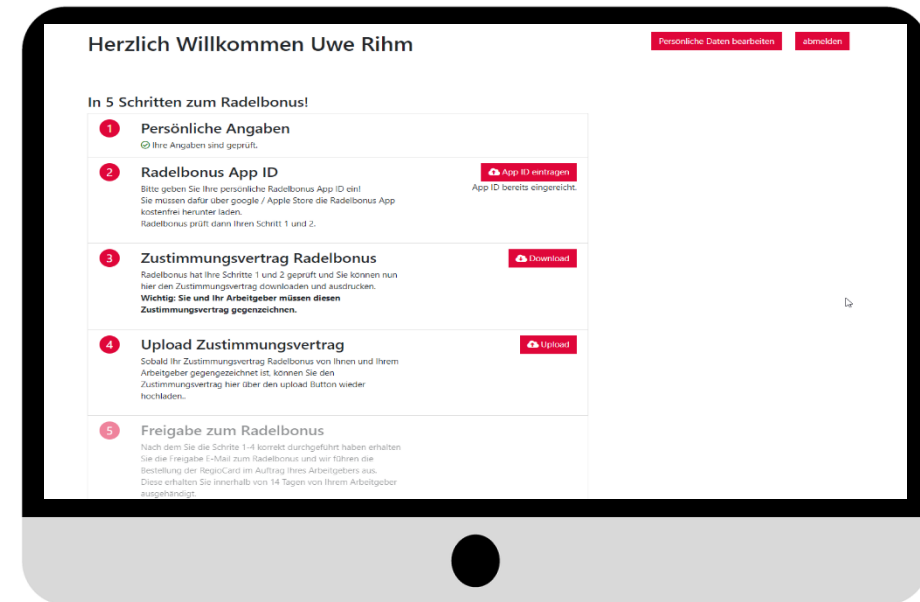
Herzlich Willkommen Uwe Rihm

Persönliche Daten bearbeiten

abmelden

In 5 Schritten zum Radelbonus!

1

Persönliche Angaben

Ihre Angaben sind geprüft.

2

Radelbonus App ID

Bitte geben Sie Ihre persönliche Radelbonus App ID ein! Sie müssen dafür über google / Apple Store die Radelbonus App kostenfrei herunter laden. Radelbonus prüft dann Ihren Schritt 1 und 2.

App ID eintragen

App ID bereits eingereicht.

3

Zustimmungsvertrag Radelbonus

Radelbonus hat Ihre Schritte 1 und 2 geprüft und Sie können nun hier den Zustimmungsvertrag downloaden und ausdrucken. **Wichtig: Sie und Ihr Arbeitgeber müssen diesen Zustimmungsvertrag gegenzeichnen.**

Download

4

Upload Zustimmungsvertrag

Sobald Ihr Zustimmungsvertrag Radelbonus von Ihnen und Ihrem Arbeitgeber gegengezeichnet ist, können Sie den Zustimmungsvertrag hier über den upload Button wieder hochladen..

Upload

5

Freigabe zum Radelbonus

Nach dem Sie die Schrite 1-4 korrekt durchgeführt haben erhalten Sie die Freigabe E-Mail zum Radelbonus und wir führen die Bestellung der RegioCard im Auftrag Ihres Arbeitgebers aus. Diese erhalten Sie innerhalb von 14 Tagen von Ihrem Arbeitgeber ausgehändigt.